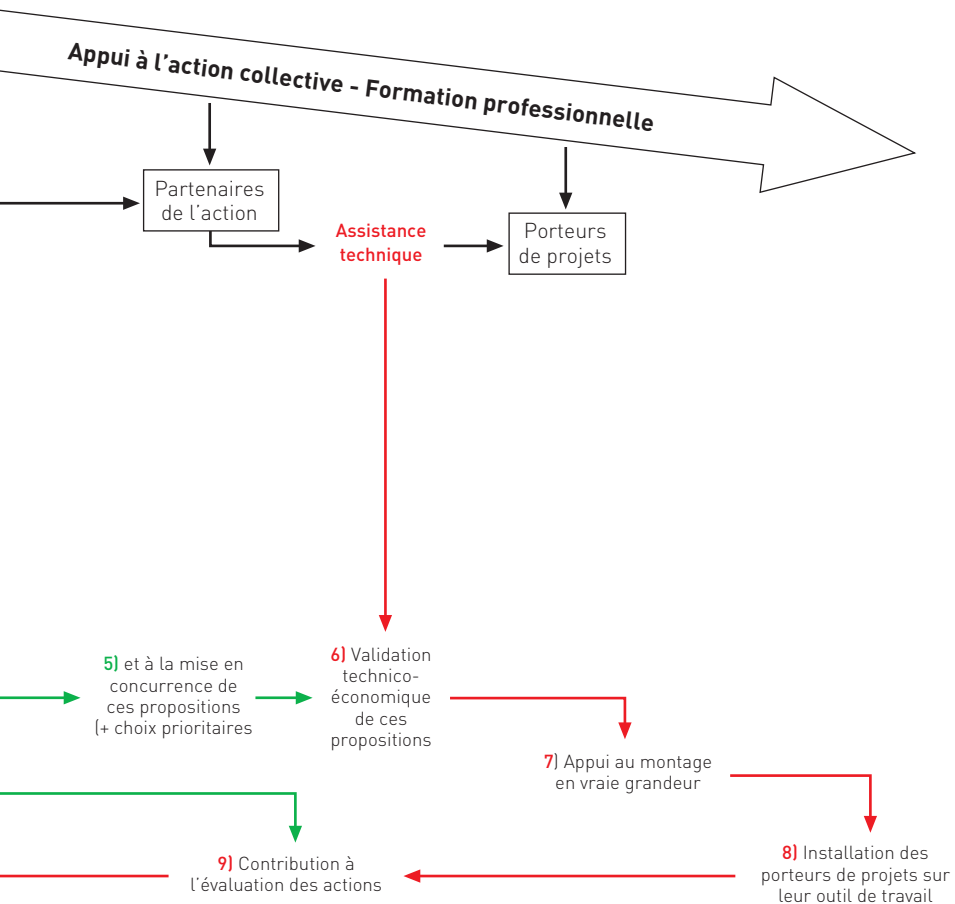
Appui à l'action collective - Formation professionnelle

Partenaires de l'action

Assistance technique

Porteurs de projets

5) et à la mise en concurrence de ces propositions (+ choix prioritaires

6) Validation technico-économique de ces propositions

7) Appui au montage en vraie grandeur

8) Installation des porteurs de projets sur leur outil de travail

9) Contribution à l'évaluation des actions